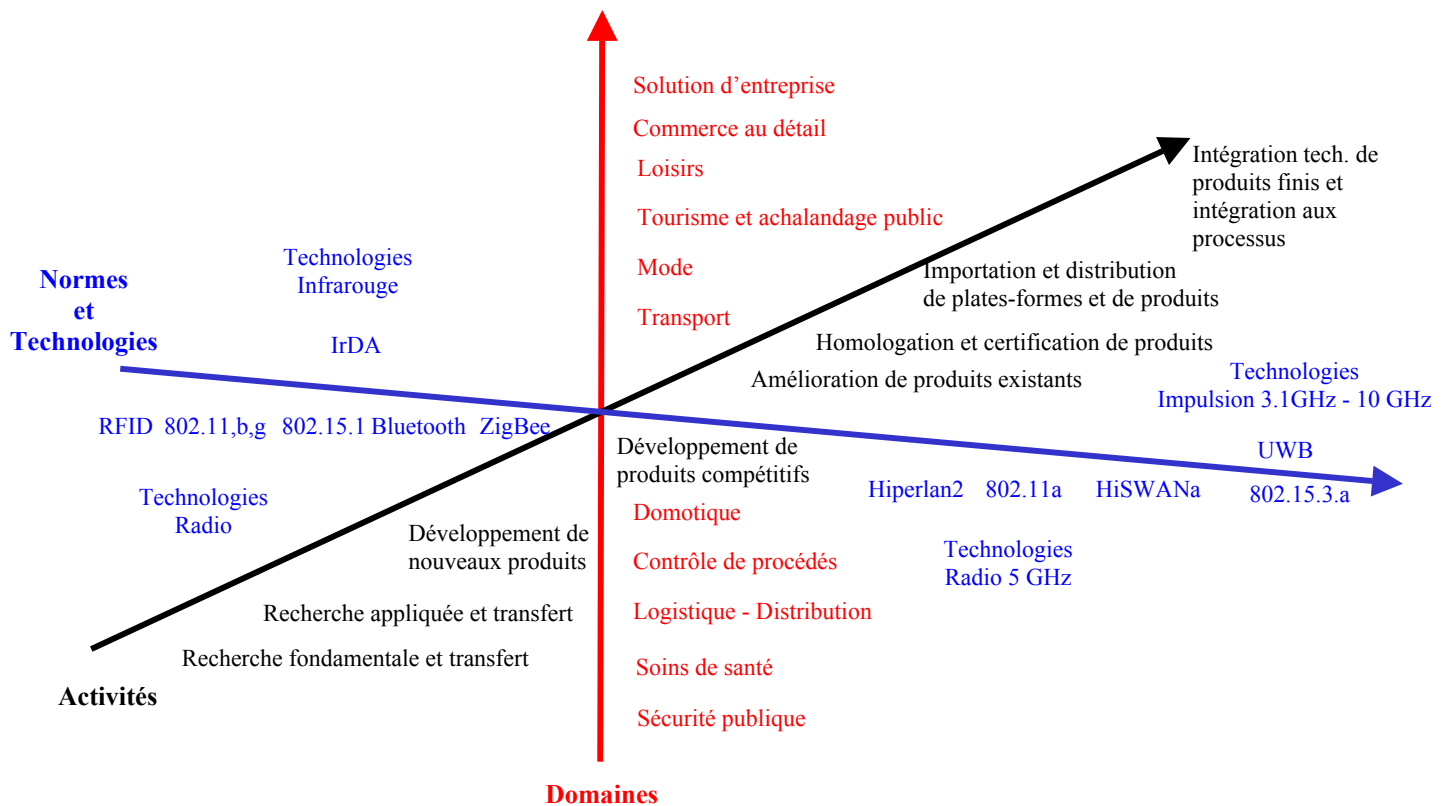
Solution d’entreprise
Commerce au détail
Loisirs
Tourisme et achalandage public
Mode
Transport

Intégration tech. de produits finis et intégration aux processus

Normes et Technologies

Technologies Infrarouge

IrDA

Importation et distribution de plates-formes et de produits

Homologation et certification de produits

Amélioration de produits existants

Technologies Impulsion 3.1GHz - 10 GHz

RFID 802.11,b,g 802.15.1 Bluetooth ZigBee

Développement de produits compétitifs

UWB

Hiperlan2 802.11a HiSWANa 802.15.3.a

Technologies Radio

Développement de nouveaux produits

Domotique
Contrôle de procédés
Logistique - Distribution
Soins de santé
Sécurité publique

Technologies Radio 5 GHz

Recherche appliquée et transfert

Recherche fondamentale et transfert

Activités

Domaines